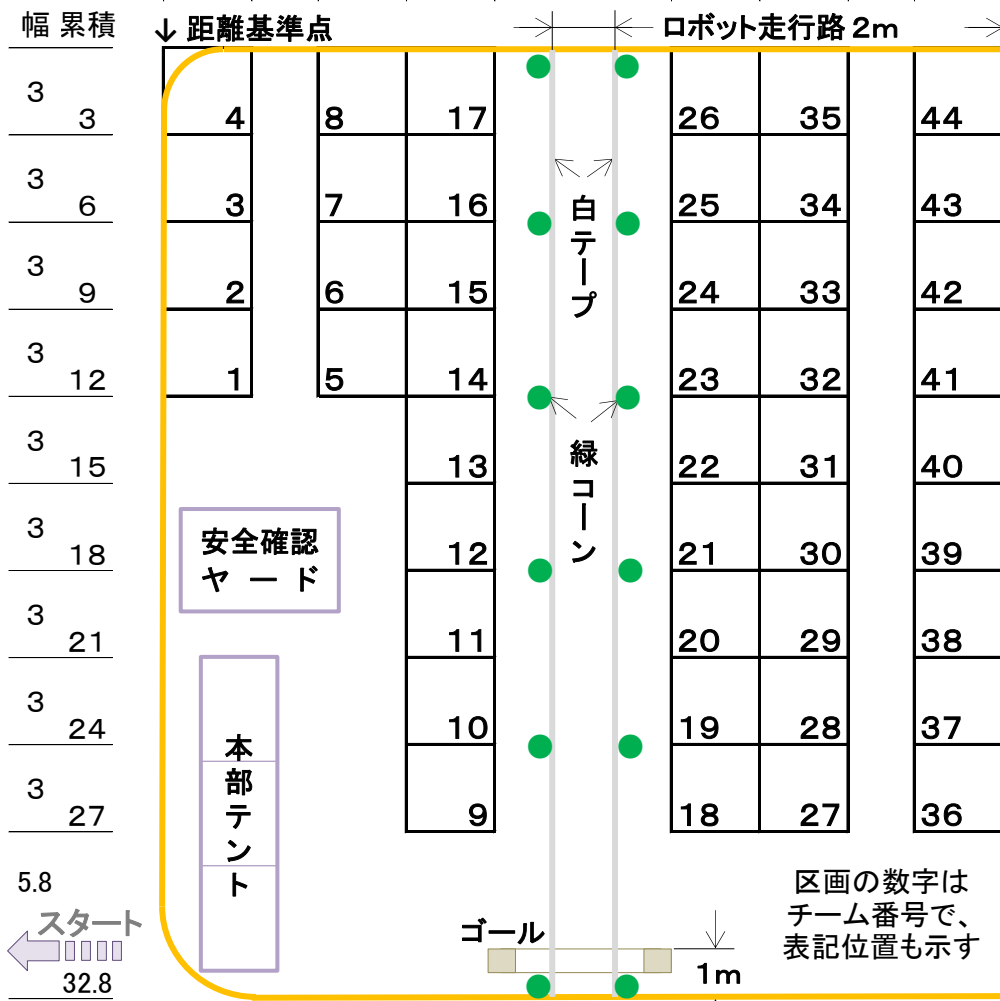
| 幅 | 累積 |
|---|---|
| 3 | 3 |
| 3 | 6 |
| 3 | 9 |
| 3 | 12 |
| 3 | 15 |
| 3 | 18 |
| 3 | 21 |
| 3 | 24 |
| 3 | 27 |
| 5.8 | 32.8 |

↓ 距離基準点

ロボット走行路 2m

| 4 | 8 | 17 | 26 | 35 | 44 |
|---|---|---|---|---|---|
| 3 | 7 | 16 | 25 | 34 | 43 |
| 2 | 6 | 15 | 24 | 33 | 42 |
| 1 | 5 | 14 | 23 | 32 | 41 |
| | | 13 | 22 | 31 | 40 |
| | | 12 | 21 | 30 | 39 |
| | | 11 | 20 | 29 | 38 |
| | | 10 | 19 | 28 | 37 |
| | | 9 | 18 | 27 | 36 |

白テープ

緑コーン

安全確認ヤード

本部テント

スタート

ゴール

1m

区画の数字はチーム番号で、表記位置も示す